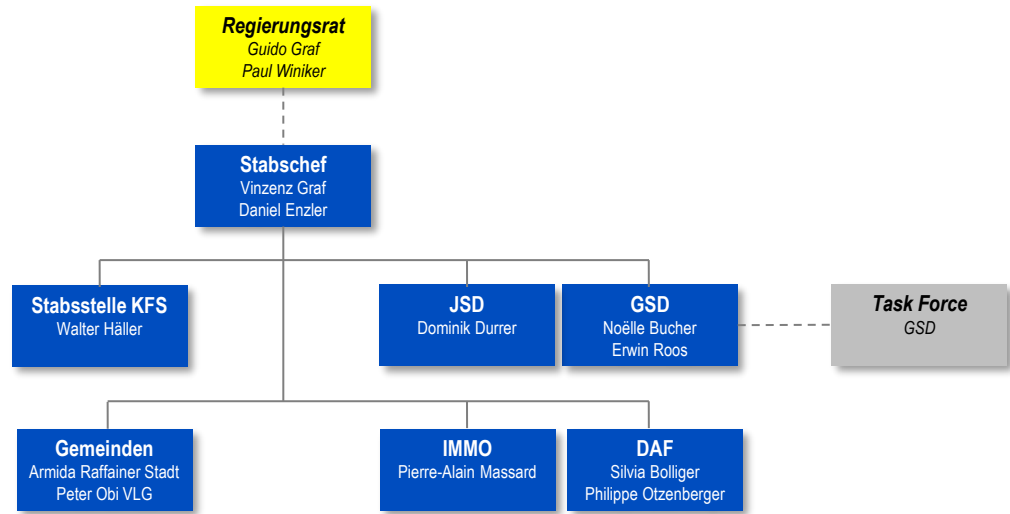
Regierungsrat
Guido Graf
Paul Winiker

Stabschef
Vinzenz Graf
Daniel Enzler

Stabsstelle KFS
Walter Häller

JSD
Dominik Durrer

GSD
Noëlle Bucher
Erwin Roos

Task Force
GSD

Gemeinden
Armida Raffainer Stadt
Peter Obi VLG

IMMO
Pierre-Alain Massard

DAF
Silvia Bolliger
Philippe Otzenberger